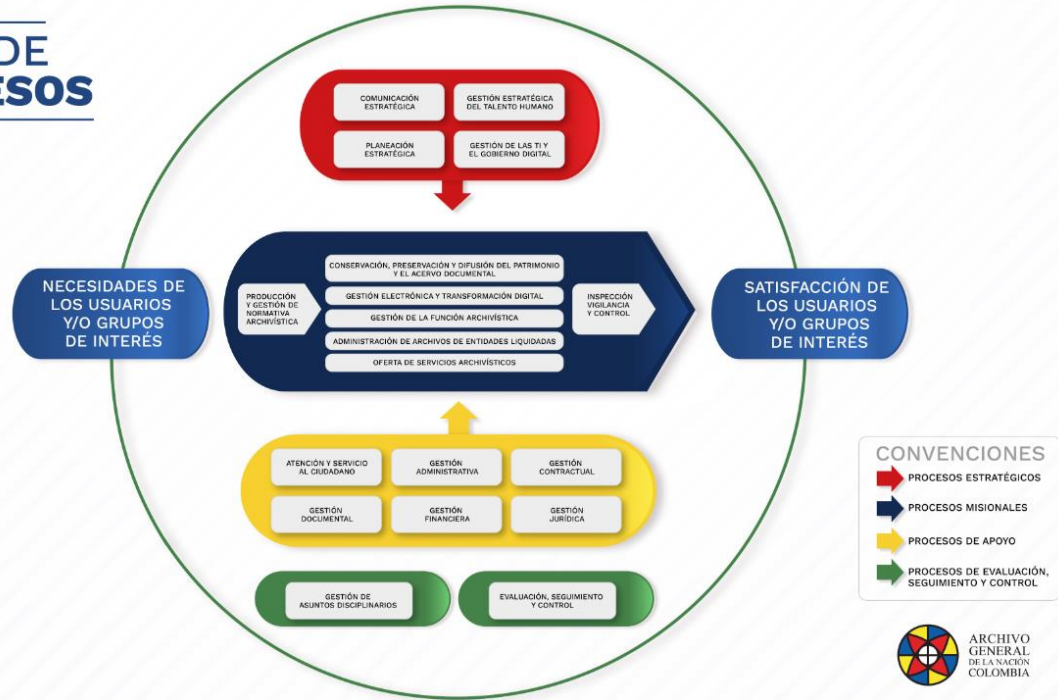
DE
ESOS

COMUNICACIÓN ESTRATÉGICA

GESTIÓN ESTRATÉGICA DEL TALENTO HUMANO

PLANEACIÓN ESTRATÉGICA

GESTIÓN DE LAS TI Y EL GOBIERNO DIGITAL

NECESIDADES DE LOS USUARIOS Y/O GRUPOS DE INTERÉS

PRODUCCIÓN Y GESTIÓN DE NORMATIVA ARCHIVÍSTICA

CONSERVACIÓN, PRESERVACIÓN Y DIFUSIÓN DEL PATRIMONIO Y EL ACERVO DOCUMENTAL

GESTIÓN ELECTRÓNICA Y TRANSFORMACIÓN DIGITAL

GESTIÓN DE LA FUNCIÓN ARCHIVÍSTICA

ADMINISTRACIÓN DE ARCHIVOS DE ENTIDADES LIQUIDADAS

OFERTA DE SERVICIOS ARCHIVÍSTICOS

INSPECCIÓN VIGILANCIA Y CONTROL

SATISFACCIÓN DE LOS USUARIOS Y/O GRUPOS DE INTERÉS

ATENCIÓN Y SERVICIO AL CIUDADANO

GESTIÓN ADMINISTRATIVA

GESTIÓN CONTRACTUAL

GESTIÓN DOCUMENTAL

GESTIÓN FINANCIERA

GESTIÓN JURÍDICA

GESTIÓN DE ASUNTOS DISCIPLINARIOS

EVALUACIÓN, SEGUIMIENTO Y CONTROL

CONVENCIONES
PROCESOS ESTRATÉGICOS
PROCESOS MISIONALES
PROCESOS DE APOYO
PROCESOS DE EVALUACIÓN, SEGUIMIENTO Y CONTROL

ARCHIVO GENERAL DE LA NACIÓN COLOMBIA